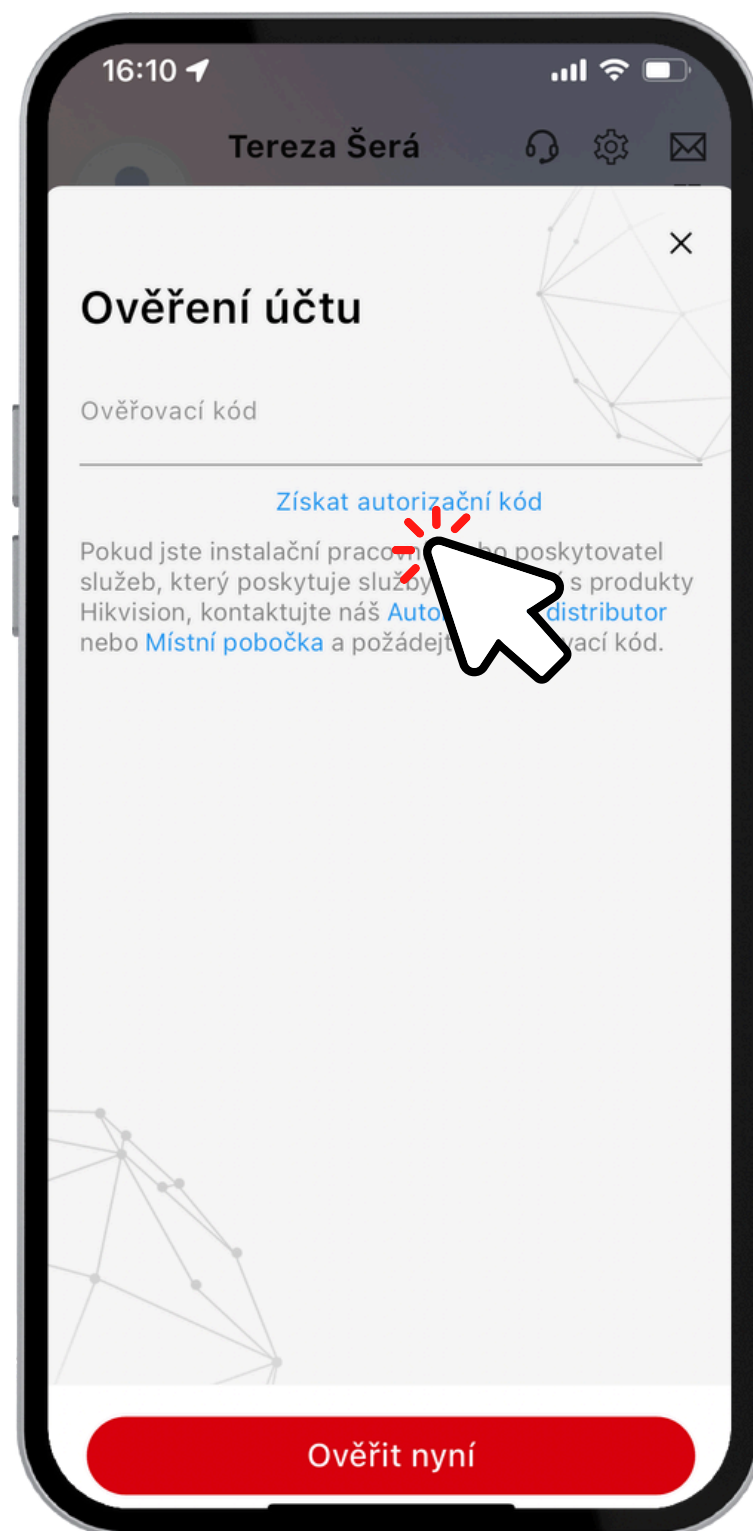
16:10

Tereza Šerá

×

Ověření účtu

Ověřovací kód

Získat autorizační kód

Pokud jste instalační pracov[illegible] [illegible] poskytovatel služeb, který poskytuje služb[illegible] s produkty Hikvision, kontaktujte náš Auto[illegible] distributor nebo Místní pobočka a požádejt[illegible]vací kód.

Ověřit nyní